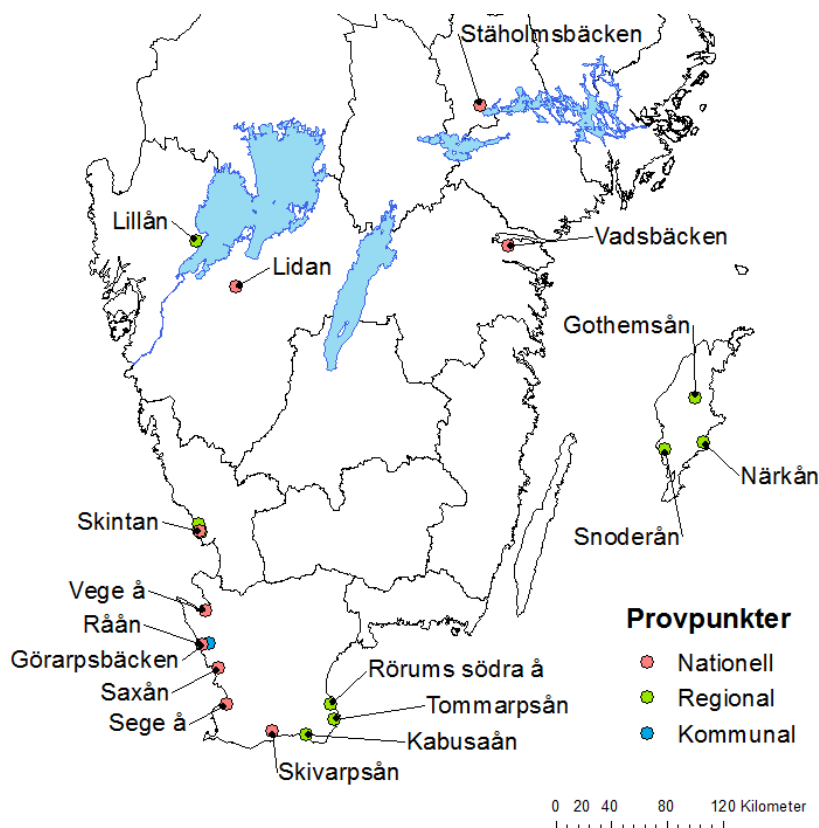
Stäholmsbäcken

Lillån

Lidan

Vadsbäcken

Gothemsån

Närkån

Snoderån

Skintan

Vege å

Råån

Görarpsbäcken

Saxån

Sege å

Rörums södra å

Tommarpsån

Kabusaån

Skivarpsån

Provpunkter

Nationell

Regional

Kommunal

0 20 40 80 120 Kilometer